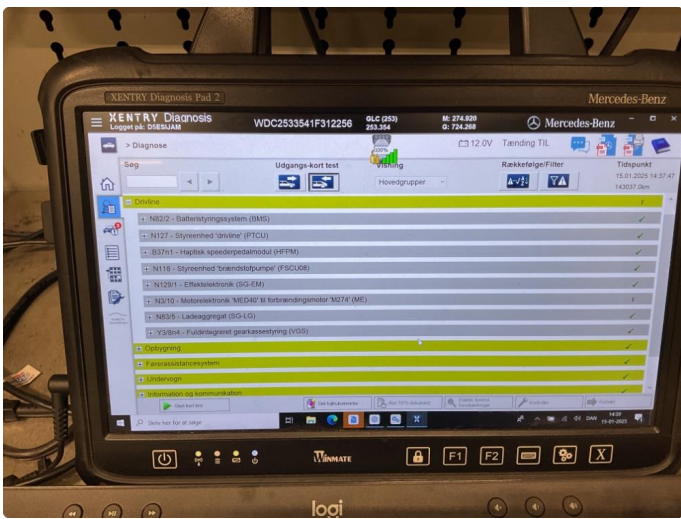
XENTRY Diagnosis Pad 2
Mercedes-Benz
XENTRY Diagnosis
Logget på: D5ESJAM
WDC2533541F312256
GLC (253)
253.354
M: 274.920
G: 724.268
Mercedes-Benz
> Diagnose
12.0V
Tænding TIL
Søg
Udgangs-kort test
Visning
Rækkefølge/Filter
Tidspunkt
15.01.2025 14:37:47
143037.0km
Hovedgrupper
Driveline
N82/2 - Batteristyringssystem (BMS)
N127 - Styreenhed 'driveline' (PTCU)
B37n1 - Haptisk speederpedalmodul (HFPM)
N118 - Styreenhed 'brændstofpumpe' (FSCU08)
N129/1 - Effektelektronik (SG-EM)
N3/10 - Motorelektronik 'MED40' til forbrændingsmotor 'M274' (ME)
N83/5 - Ladeaggregat (SG-LG)
Y3/8n4 - Fuldintegreret gearkassestyring (VGS)
Opbygning
Førerassistancesystem
Undervogn
Information og kommunikation
Søg her for at søge
14:39
15-01-2025
DAN
WINMATE
F1
F2
X
logi